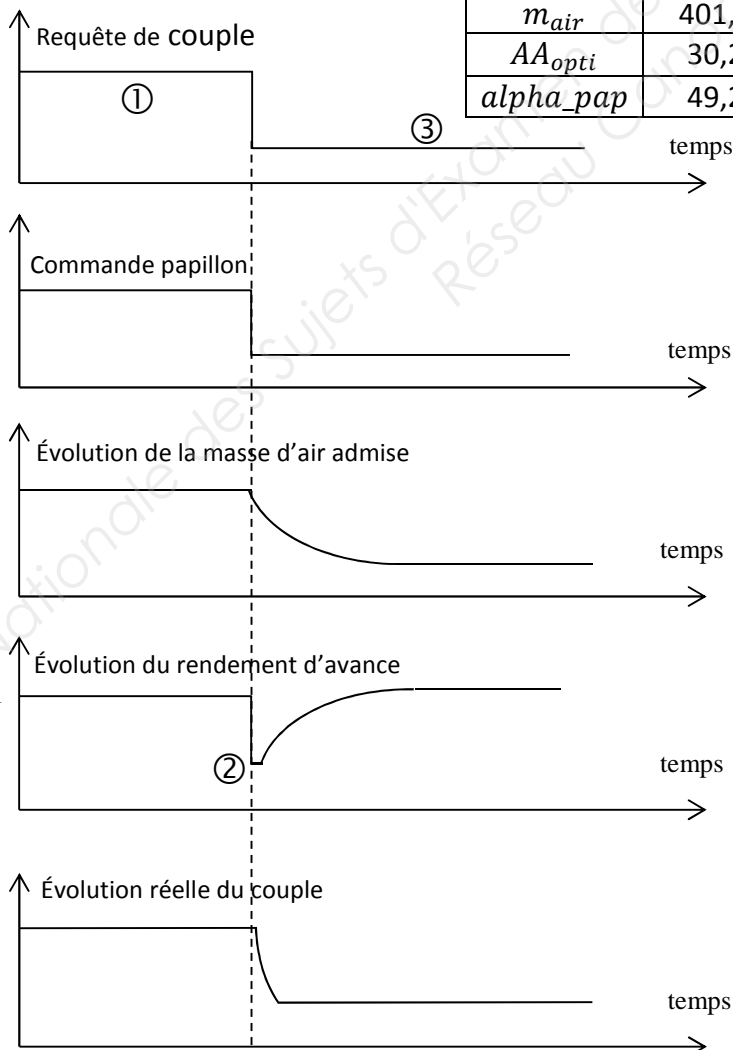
| $m_{air}$ | 401, |
|---|---|
| $AA_{opti}$ | 30,2 |
| $alpha\_pap$ | 49,2 |

Requête de couple

①

③

temps

Commande papillon

temps

Évolution de la masse d'air admise

temps

Évolution du rendement d'avance

②

temps

Évolution réelle du couple

temps